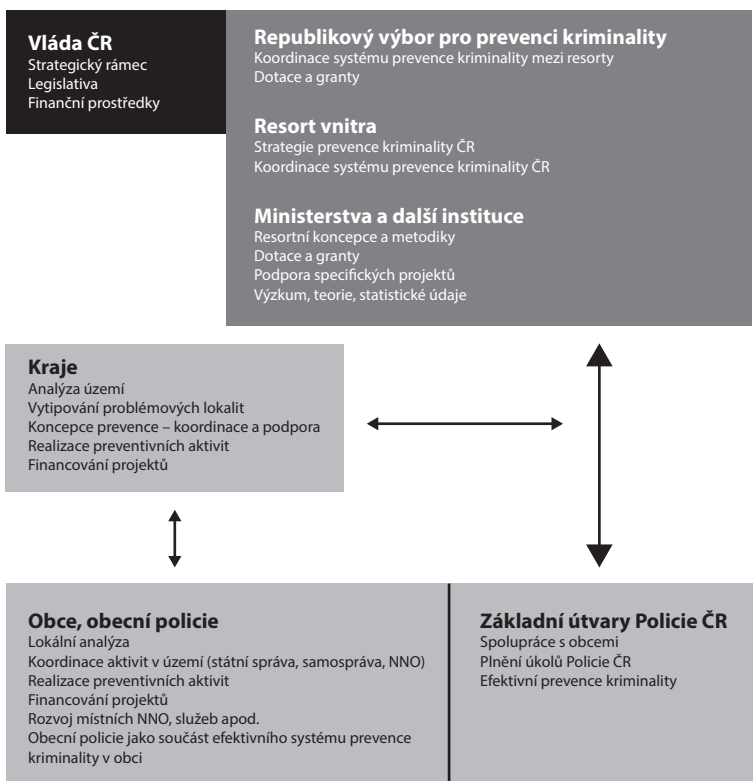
**Vláda ČR**
Strategický rámec
Legislativa
Finanční prostředky

**Republikový výbor pro prevenci kriminality**
Koordinace systému prevence kriminality mezi resorty
Dotace a granty

**Resort vnitra**
Strategie prevence kriminality ČR
Koordinace systému prevence kriminality ČR

**Ministerstva a další instituce**
Resortní koncepce a metodiky
Dotace a granty
Podpora specifických projektů
Výzkum, teorie, statistické údaje

**Kraje**
Analýza území
Vytipování problémových lokalit
Koncepce prevence – koordinace a podpora
Realizace preventivních aktivit
Financování projektů

**Obce, obecní policie**
Lokální analýza
Koordinace aktivit v území (státní správa, samospráva, NNO)
Realizace preventivních aktivit
Financování projektů
Rozvoj místních NNO, služeb apod.
Obecní policie jako součást efektivního systému prevence kriminality v obci

**Základní útvary Policie ČR**
Spolupráce s obcemi
Plnění úkolů Policie ČR
Efektivní prevence kriminality